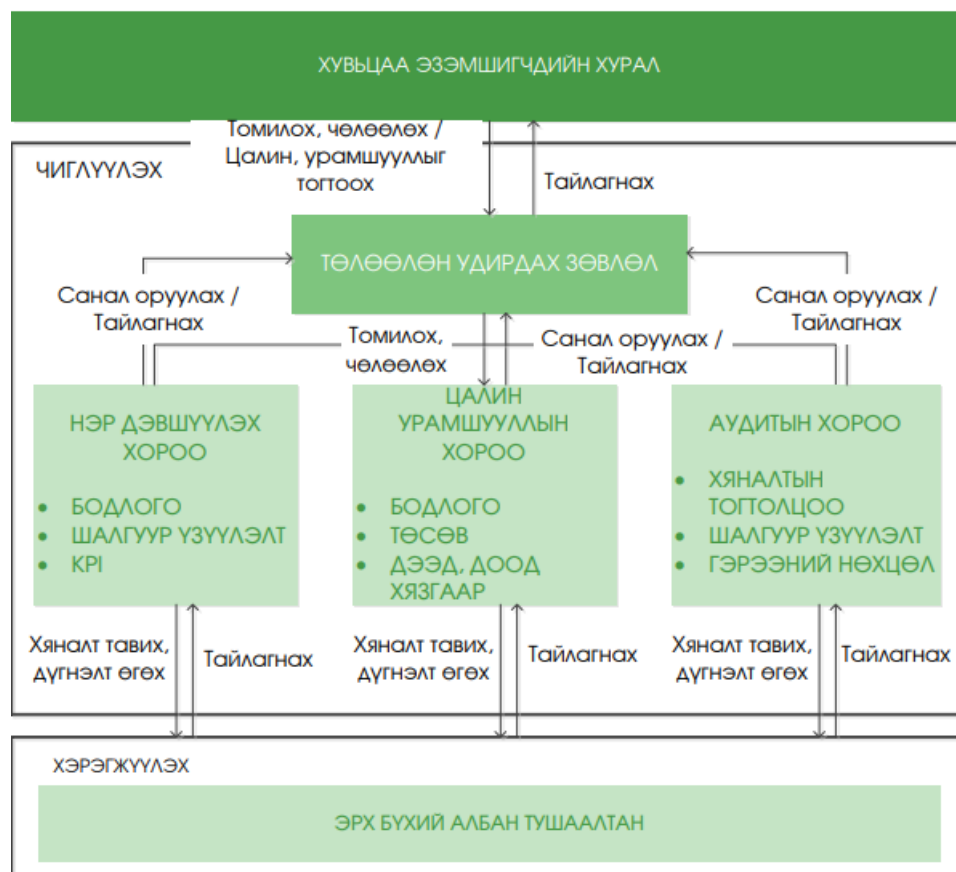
ХУВЬЦАА ЭЗЭМШИГЧДИЙН ХУРАЛ

ЧИГЛҮҮЛЭХ

Томилох, чөлөөлөх / Цалин, урамшууллыг тогтоох

Тайлагнах

ТӨЛӨӨЛӨН УДИРДАХ ЗӨВЛӨЛ

Санал оруулах / Тайлагнах

Санал оруулах / Тайлагнах

Томилох, чөлөөлөх

Санал оруулах / Тайлагнах

НЭР ДЭВШҮҮЛЭХ ХОРОО
• БОДЛОГО
• ШАЛГУУР ҮЗҮҮЛЭЛТ
• KPI

ЦАЛИН УРАМШУУЛЛЫН ХОРОО
• БОДЛОГО
• ТӨСӨВ
• ДЭЭД, ДООД ХЯЗГААР

АУДИТЫН ХОРОО
• ХЯНАЛТЫН ТОГТОЛЦОО
• ШАЛГУУР ҮЗҮҮЛЭЛТ
• ГЭРЭЭНИЙ НӨХЦӨЛ

Хяналт тавих, дүгнэлт өгөх

Тайлагнах

Хяналт тавих, дүгнэлт өгөх

Тайлагнах

Хяналт тавих, дүгнэлт өгөх

Тайлагнах

ХЭРЭГЖҮҮЛЭХ

ЭРХ БҮХИЙ АЛБАН ТУШААЛТАН